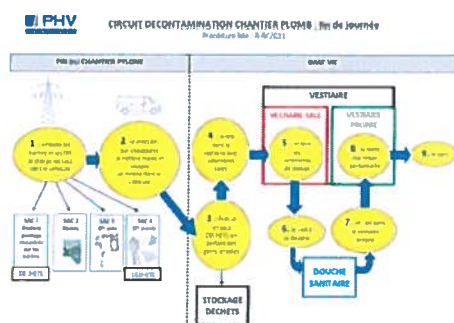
PHV

CIRCUIT DECONTAMINATION CHANTIER PLOMB : fin de journée

Procédure liée : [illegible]

FIN DU CHANTIER PLOMB

BASE VIE

VESTIAIRE

VESTIAIRE SALE

VESTIAIRE PROPRE

1 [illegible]

2 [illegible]

3 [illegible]

4 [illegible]

5 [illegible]

6 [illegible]

7 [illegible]

8 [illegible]

9 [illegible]

SAC 1 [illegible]

SAC 2 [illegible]

SAC 3 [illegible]

SAC 4 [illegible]

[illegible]

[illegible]

DOUCHE SANITAIRE

STOCKAGE DECHETS